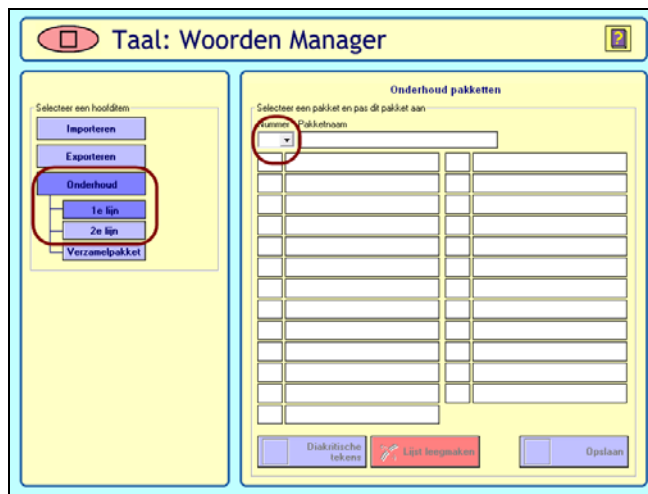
Taal: Woorden Manager

?

Selecteer een hoofditem

Importeren

Exporteren

Onderhoud

1e lijn

2e lijn

Verzamelpakket

Onderhoud pakketten

Selecteer een pakket en pas dit pakket aan

Nummer

Pakketnaam

Diakritische tekens

Lijst leegmaken

Opslaan